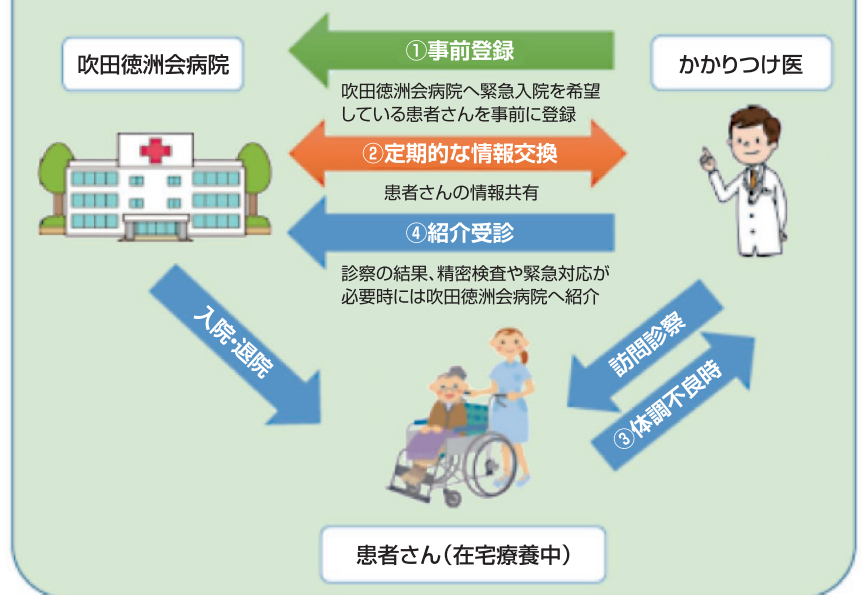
吹田徳洲会病院

①事前登録

かかりつけ医

吹田徳洲会病院へ緊急入院を希望している患者さんを事前に登録

②定期的な情報交換

患者さんの情報共有

④紹介受診

診察の結果、精密検査や緊急対応が必要時には吹田徳洲会病院へ紹介

入院・退院

訪問診察

③体調不良時

患者さん（在宅療養中）